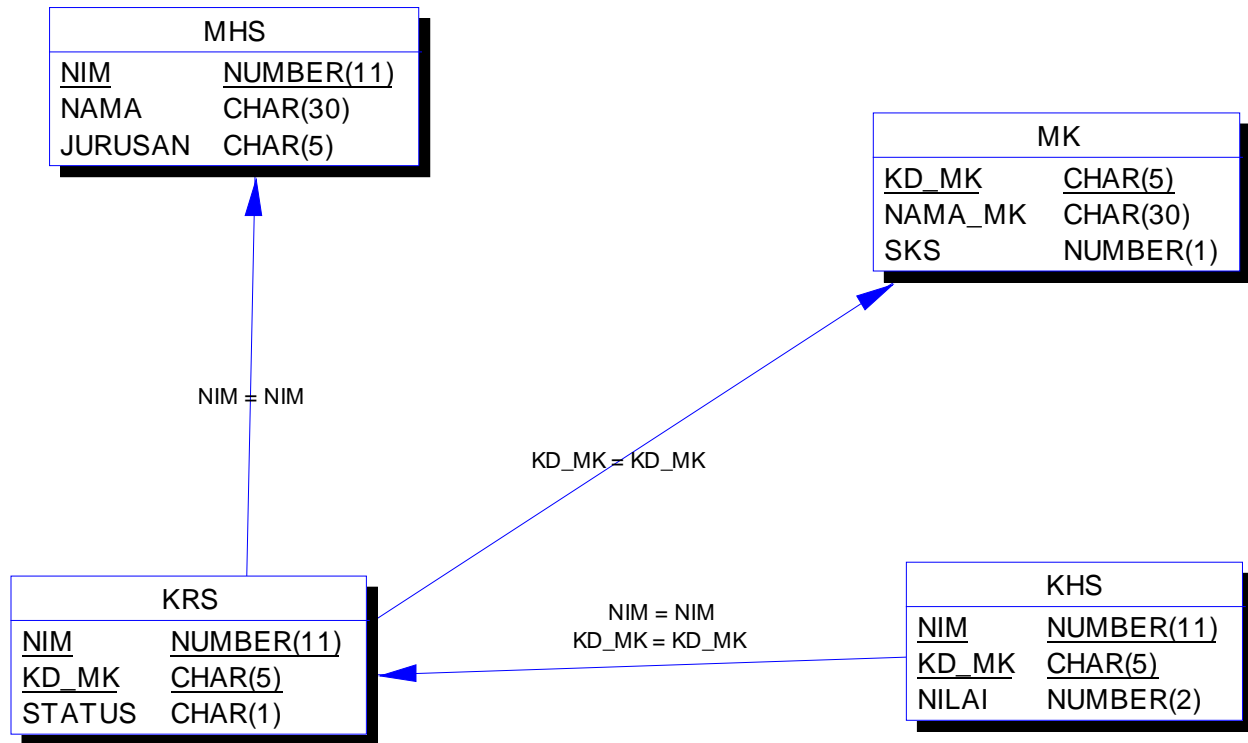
MHS

| | |
|---|---|
| NIM | NUMBER(11) |
| NAMA | CHAR(30) |
| JURUSAN | CHAR(5) |

MK

| | |
|---|---|
| KD_MK | CHAR(5) |
| NAMA_MK | CHAR(30) |
| SKS | NUMBER(1) |

NIM = NIM

KD_MK = KD_MK

KRS

| | |
|---|---|
| NIM | NUMBER(11) |
| KD_MK | CHAR(5) |
| STATUS | CHAR(1) |

NIM = NIM
KD_MK = KD_MK

KHS

| | |
|---|---|
| NIM | NUMBER(11) |
| KD_MK | CHAR(5) |
| NILAI | NUMBER(2) |